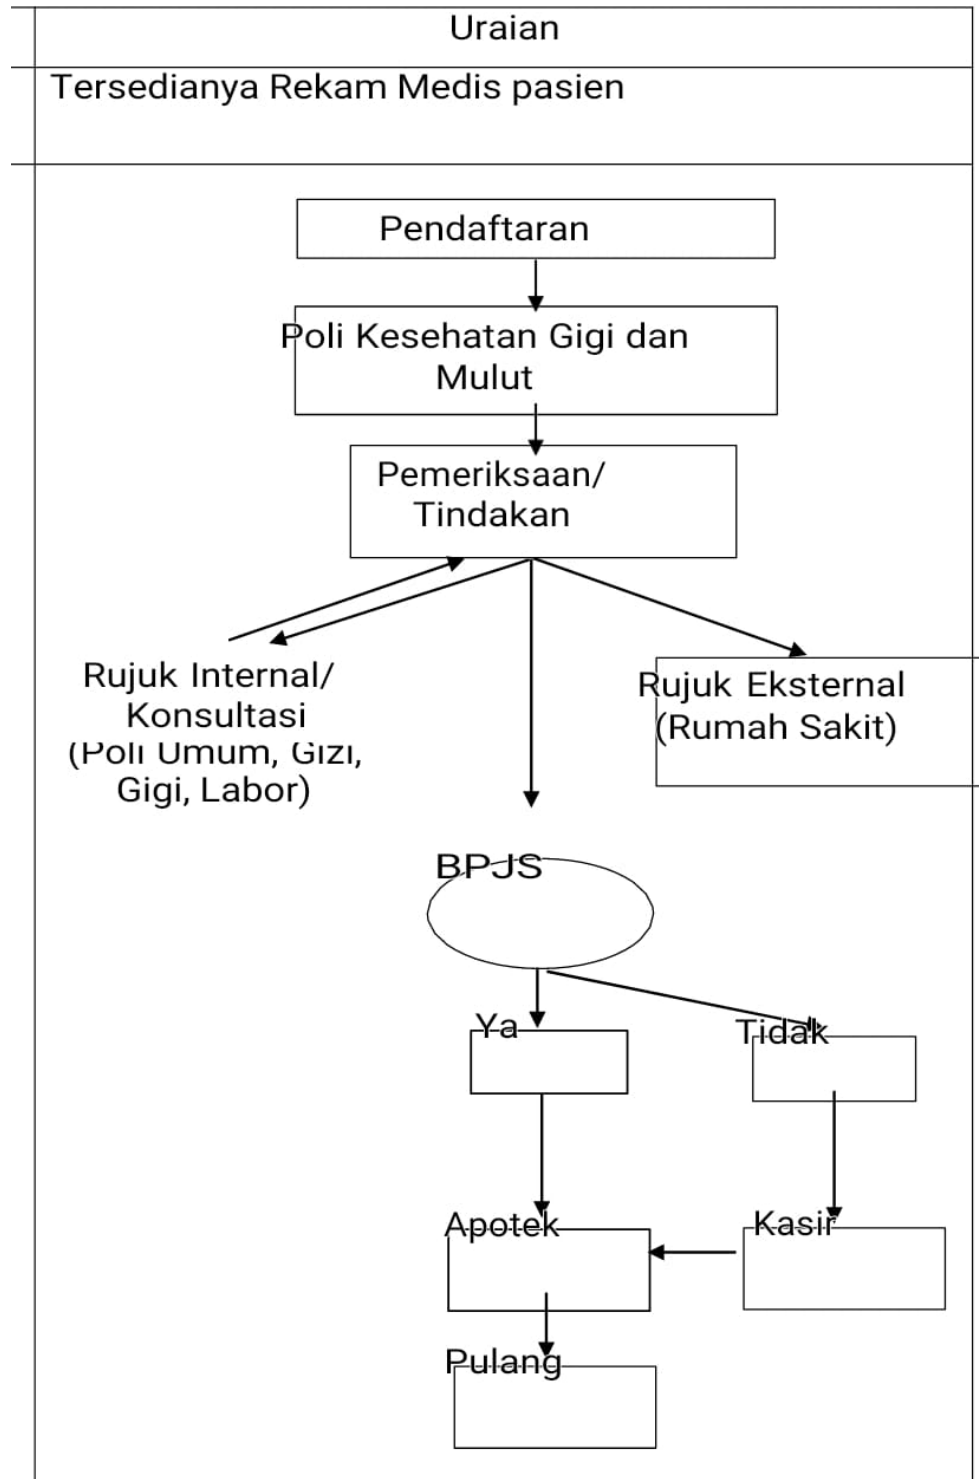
Uraian

Tersedianya Rekam Medis pasien

Pendaftaran

Poli Kesehatan Gigi dan Mulut

Pemeriksaan/ Tindakan

Rujuk Internal/ Konsultasi (Poli Umum, Gizi, Gigi, Labor)

Rujuk Eksternal (Rumah Sakit)

BPJS

Ya

Tidak

Apotek

Kasir

Pulang